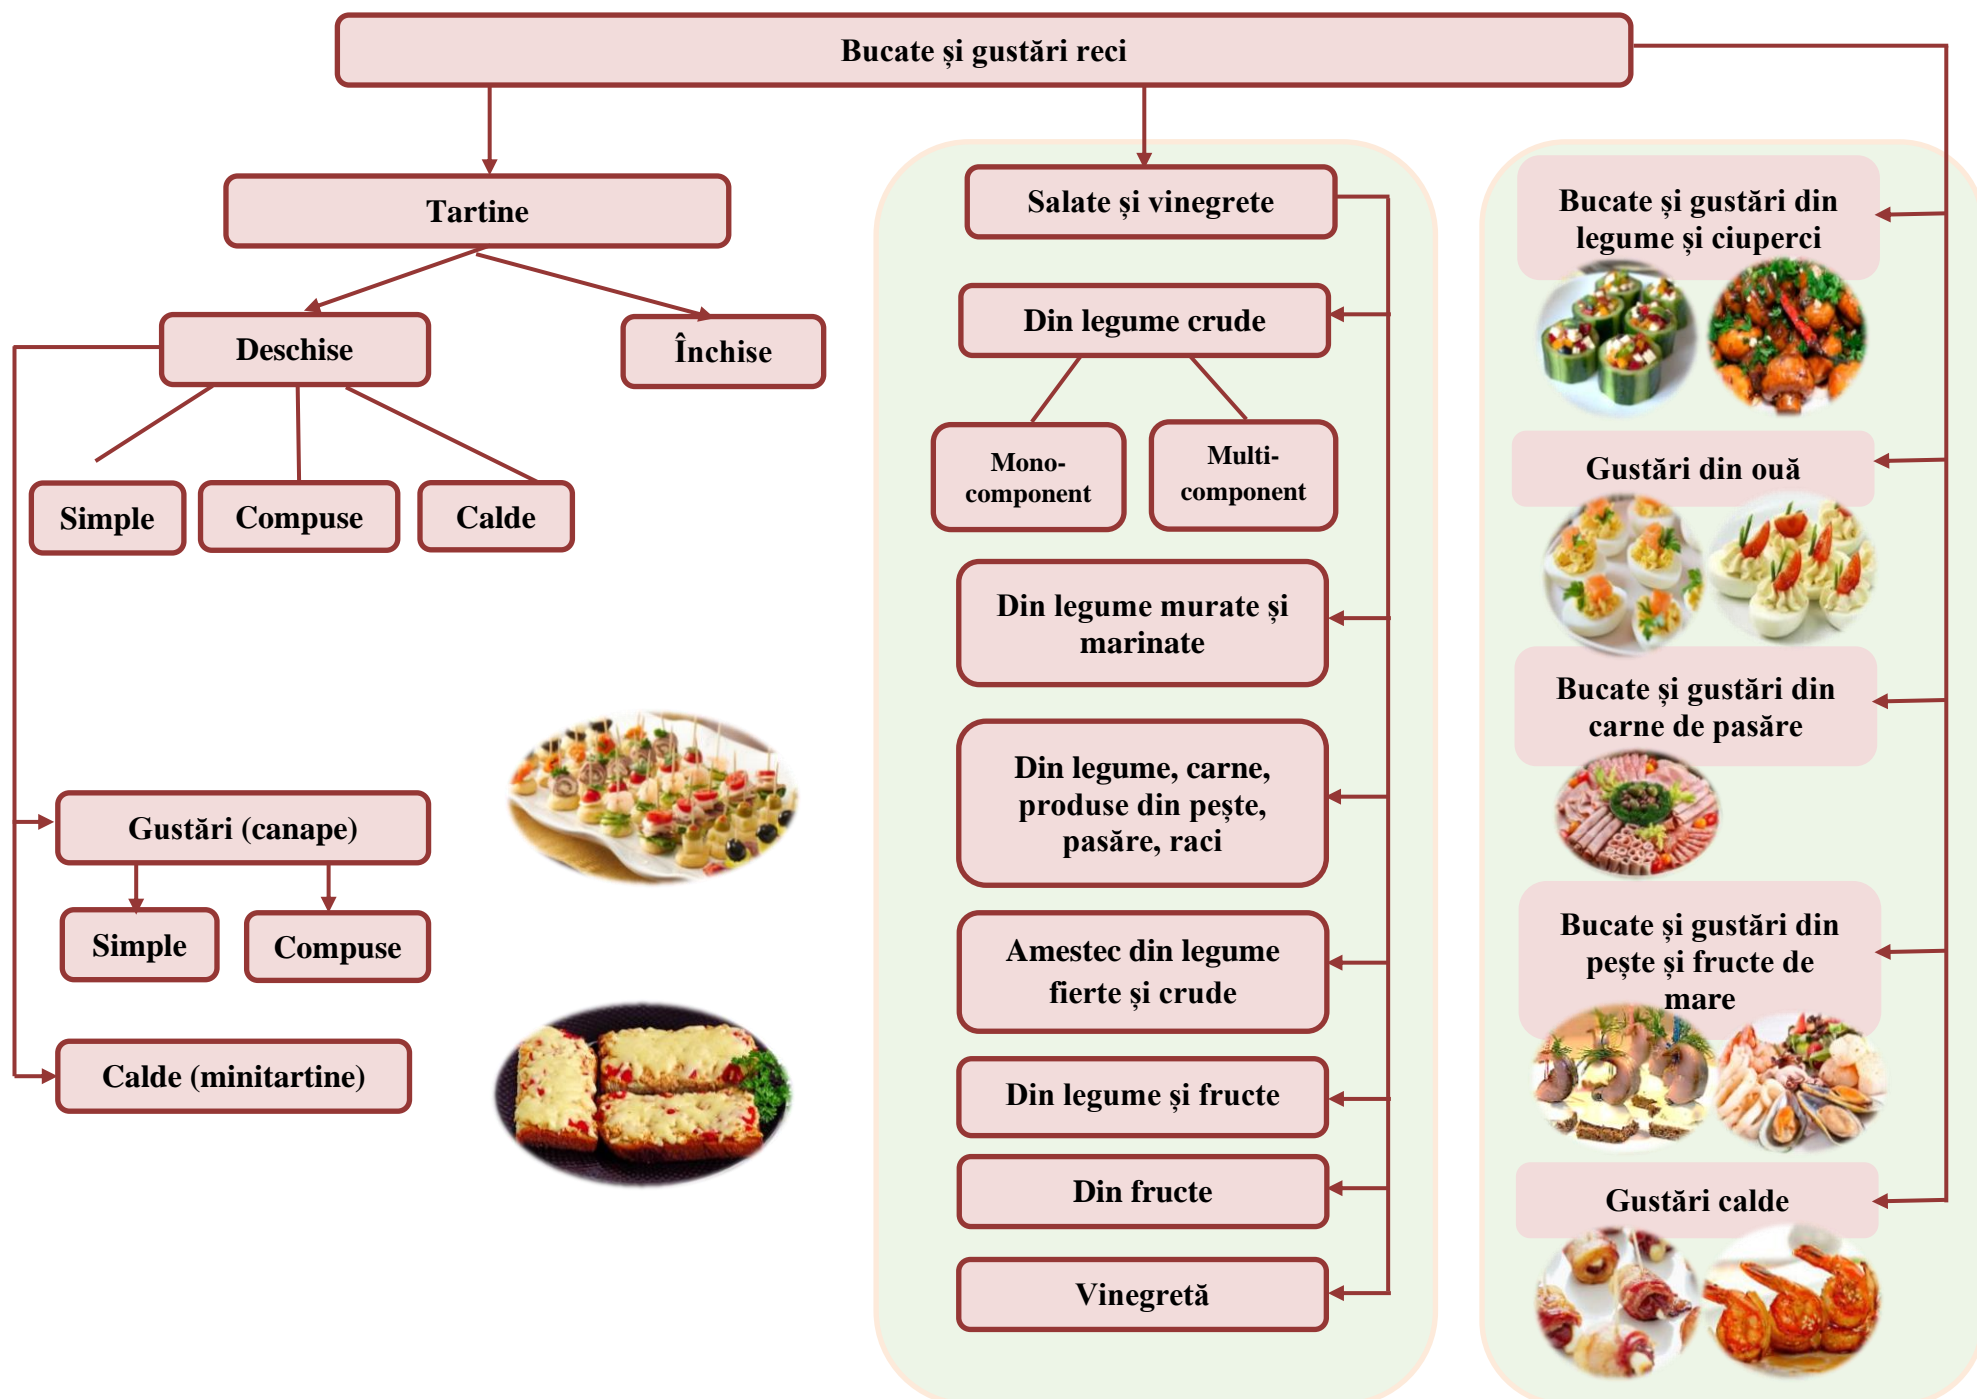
Bucate şi gustări reci

Tartine

Deschise

Închise

Simple

Compuse

Calde

Gustări (canape)

Simple

Compuse

Calde (minitartine)

Salate şi vinegrete

Din legume crude

Mono-component

Multi-component

Din legume murate şi marinate

Din legume, carne, produse din peşte, pasăre, raci

Amestec din legume fierte şi crude

Din legume şi fructe

Din fructe

Vinegretă

Bucate şi gustări din legume şi ciuperci

Gustări din ouă

Bucate şi gustări din carne de pasăre

Bucate şi gustări din peşte şi fructe de mare

Gustări calde